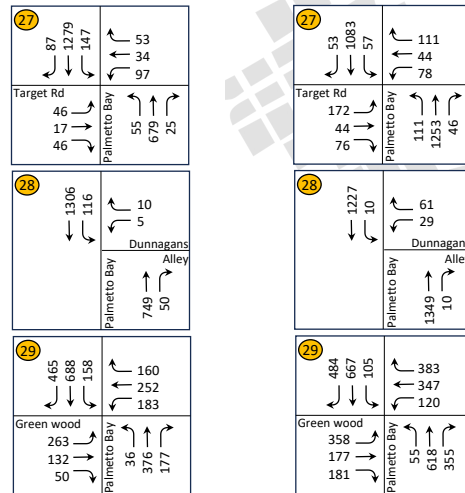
27
87 1279 147
53
34
97
Target Rd
46
17
46
Palmetto Bay
55 679 25

28
1306 116
10
5
Dunnagans Alley
Palmetto Bay
749 50

29
465 688 158
160
252
183
Green wood
263
132
50
Palmetto Bay
36 376 177

27
53 1083 57
111
44
78
Target Rd
172
44
76
Palmetto Bay
111 1253 46

28
1227 10
61
29
Dunnagan
Alle
Palmetto Bay
1349 10

29
484 667 105
383
347
120
Green wood
358
177
181
Palmetto Bay
55 618 355